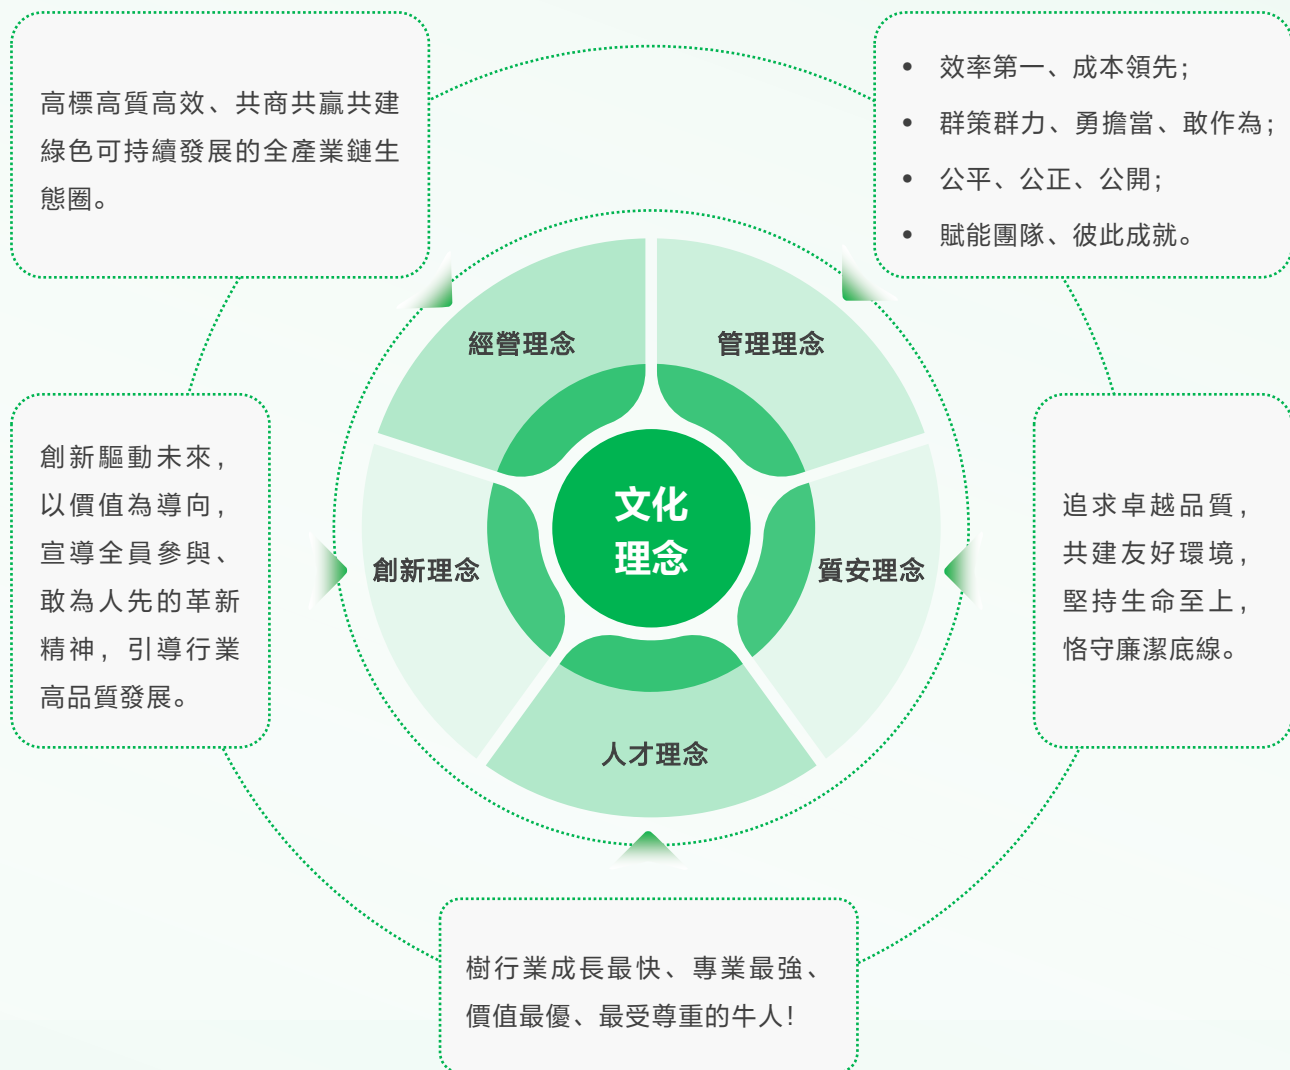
高標高質高效、共商共贏共建綠色可持續發展的全產業鏈生態圈。

• 效率第一、成本領先;
• 群策群力、勇擔當、敢作為;
• 公平、公正、公開;
• 賦能團隊、彼此成就。

經營理念

管理理念

文化理念

創新理念

質安理念

人才理念

創新驅動未來,以價值為導向,宣導全員參與、敢為人先的革新精神,引導行業高品質發展。

追求卓越品質,共建友好環境,堅持生命至上,恪守廉潔底線。

樹行業成長最快、專業最強、價值最優、最受尊重的牛人!